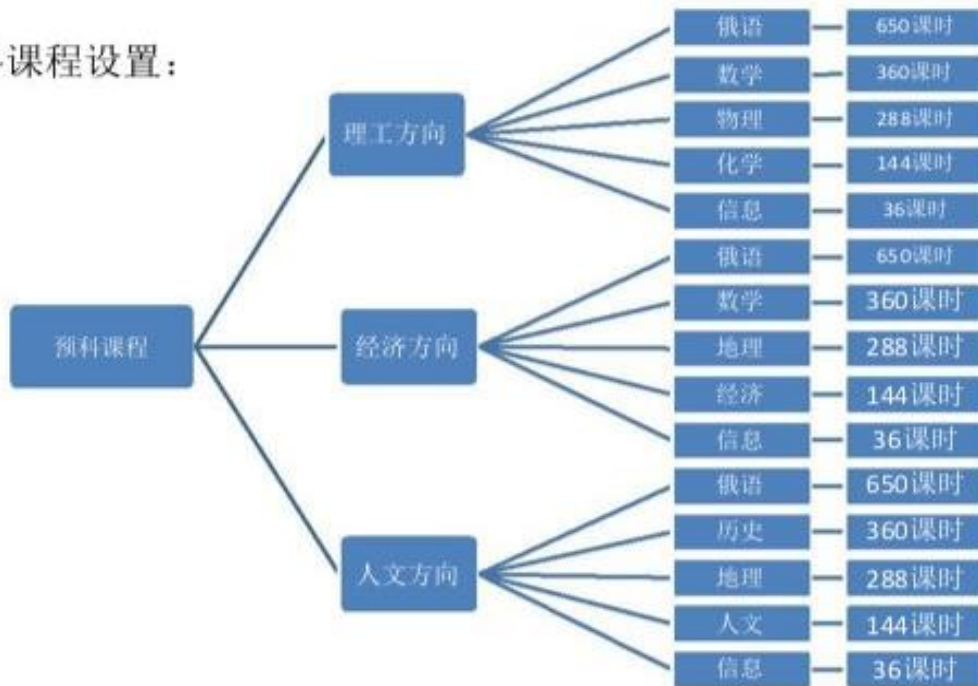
课程设置：

预科课程

理工方向
俄语 650课时
数学 360课时
物理 288课时
化学 144课时
信息 36课时

经济方向
俄语 650课时
数学 360课时
地理 288课时
经济 144课时
信息 36课时

人文方向
俄语 650课时
历史 360课时
地理 288课时
人文 144课时
信息 36课时